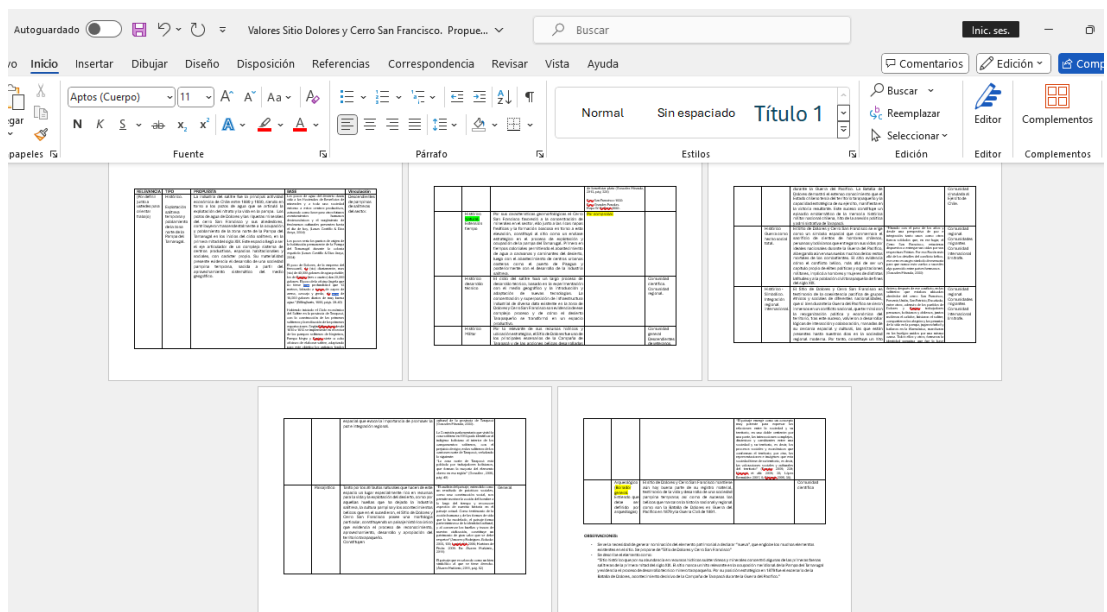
Autoguardado Valores Sitio Dolores y Cerro San Francisco. Propue... Buscar Inic. ses.

vo Inicio Insertar Dibujar Diseño Disposición Referencias Correspondencia Revisar Vista Ayuda Comentarios Edición Comp

Aptos (Cuerpo) 11 A A Aa N K S ab $x_2$ $x^2$ A A

Normal Sin espaciado Título 1

Buscar Reemplazar Seleccionar Editor Complementos

papeles Fuente Párrafo Estilos Edición Editor Complementos

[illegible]

OBSERVACIONES:

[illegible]